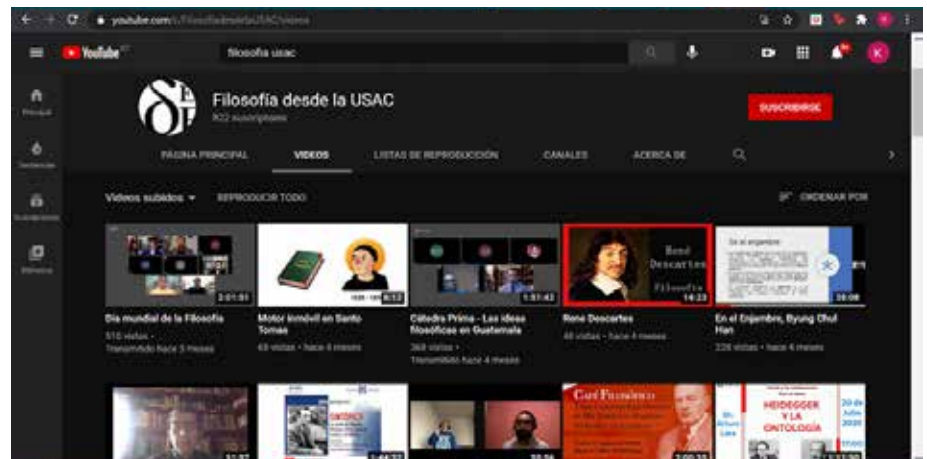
youtube.com/c/FilosofiadesdelaUSAC/videos

YouTube

filosofia usac

Principal

Tendencias

Suscripciones

Biblioteca

Filosofía desde la USAC

822 suscriptores

SUSCRIBIRSE

PÁGINA PRINCIPAL

VIDEOS

LISTAS DE REPRODUCCIÓN

CANALES

ACERCA DE

Videos subidos

REPRODUCIR TODO

ORDENAR POR

2:01:51

Día mundial de la Filosofía

515 vistas · Transmitido hace 3 meses

8:12

Motor inmóvil en Santo Tomas

49 vistas · hace 4 meses

1:51:42

Cátedra Prima - Las ideas filosóficas en Guatemala

369 vistas · Transmitido hace 4 meses

René Descartes

Filosofía

14:23

Rene Descartes

46 vistas · hace 4 meses

En el enjambre

38:08

En el Enjambre, Byung Chul Han

226 vistas · hace 4 meses

51:07

1:44:33

59:56

Café Filosófico

2:00:35

HEIDEGGER Y LA ONTOLOGÍA

20 de Julio 2020

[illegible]